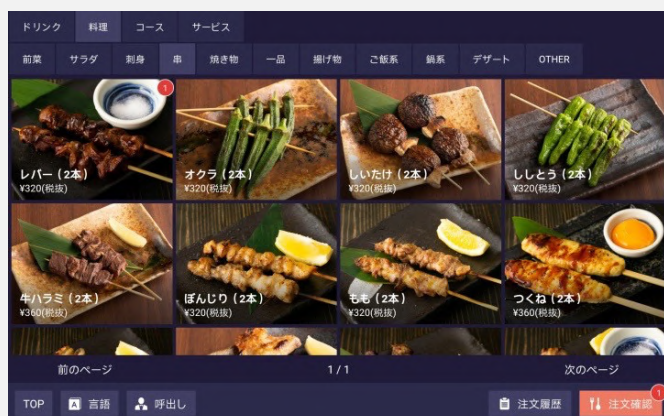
ドリンク 料理 コース サービス

前菜 サラダ 刺身 串 焼き物 一品 揚げ物 ご飯系 鍋系 デザート OTHER

1

レバー（2本）
¥320(税抜)

オクラ（2本）
¥320(税抜)

しいたけ（2本）
¥320(税抜)

ししとう（2本）
¥320(税抜)

牛ハラミ（2本）
¥360(税抜)

ぼんじり（2本）
¥320(税抜)

もも（2本）
¥320(税抜)

つくね（2本）
¥360(税抜)

前のページ 1 / 1 次のページ

TOP 言語 呼出し 注文履歴 注文確認 1